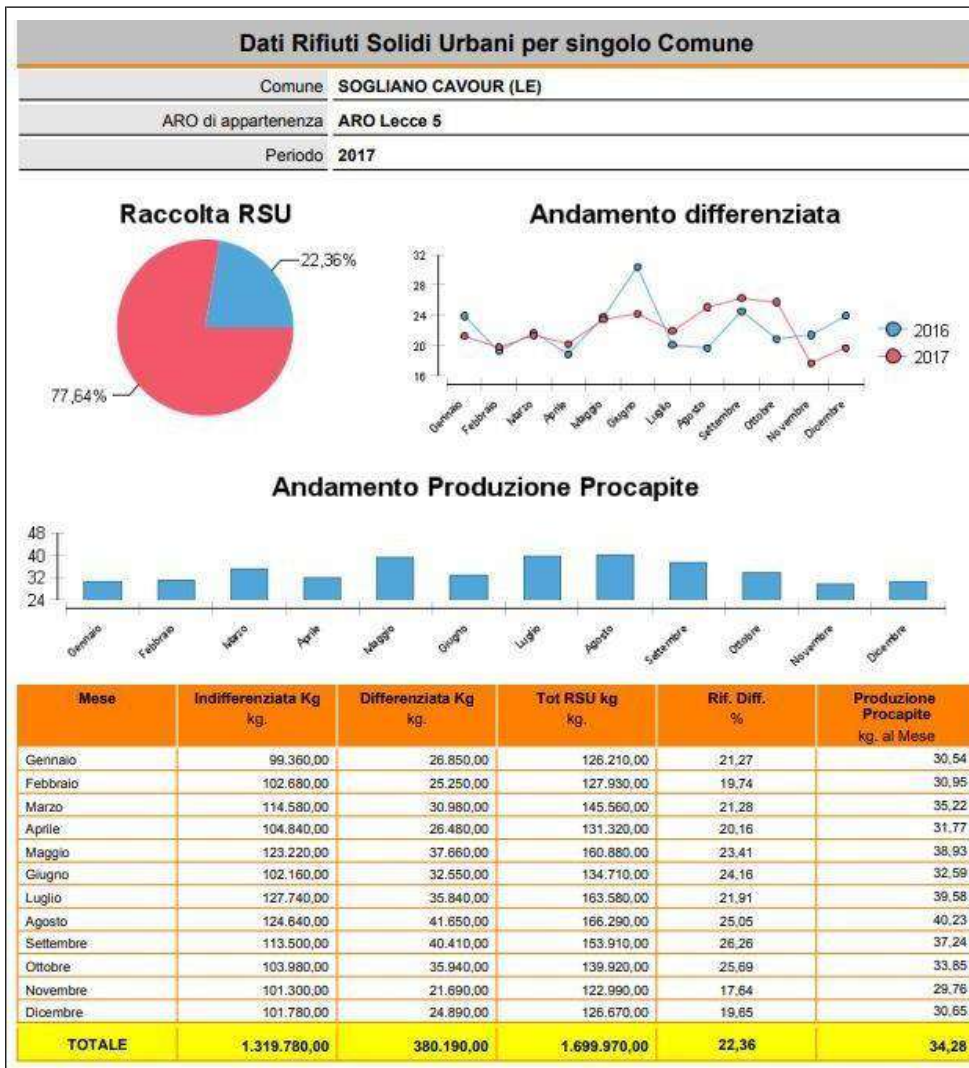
Dati Rifiuti Solidi Urbani per singolo Comune

Comune SOGLIANO CAVOUR (LE)
ARO di appartenenza ARO Lecce 5
Periodo 2017

Raccolta RSU

22,36%
77,64%

Andamento differenziata

32
28
24
20
16

Gennaio Febbraio Marzo Aprile Maggio Giugno Luglio Agosto Settembre Ottobre Novembre Dicembre

2016
2017

Andamento Produzione Procapite

48
40
32
24

Gennaio Febbraio Marzo Aprile Maggio Giugno Luglio Agosto Settembre Ottobre Novembre Dicembre

| Mese | Indifferenziata Kg kg. | Differenziata Kg kg. | Tot RSU kg kg. | Rif. Diff. % | Produzione Procapite kg. al Mese |
|---|---|---|---|---|---|
| Gennaio | 99.360,00 | 26.850,00 | 126.210,00 | 21,27 | 30,54 |
| Febbraio | 102.680,00 | 25.250,00 | 127.930,00 | 19,74 | 30,95 |
| Marzo | 114.580,00 | 30.980,00 | 145.560,00 | 21,28 | 35,22 |
| Aprile | 104.840,00 | 26.480,00 | 131.320,00 | 20,16 | 31,77 |
| Maggio | 123.220,00 | 37.660,00 | 160.880,00 | 23,41 | 38,93 |
| Giugno | 102.160,00 | 32.550,00 | 134.710,00 | 24,16 | 32,59 |
| Luglio | 127.740,00 | 35.840,00 | 163.580,00 | 21,91 | 39,58 |
| Agosto | 124.640,00 | 41.650,00 | 166.290,00 | 25,05 | 40,23 |
| Settembre | 113.500,00 | 40.410,00 | 153.910,00 | 26,26 | 37,24 |
| Ottobre | 103.980,00 | 35.940,00 | 139.920,00 | 25,69 | 33,85 |
| Novembre | 101.300,00 | 21.690,00 | 122.990,00 | 17,64 | 29,76 |
| Dicembre | 101.780,00 | 24.890,00 | 126.670,00 | 19,65 | 30,65 |
| TOTALE | 1.319.780,00 | 380.190,00 | 1.699.970,00 | 22,36 | 34,28 |